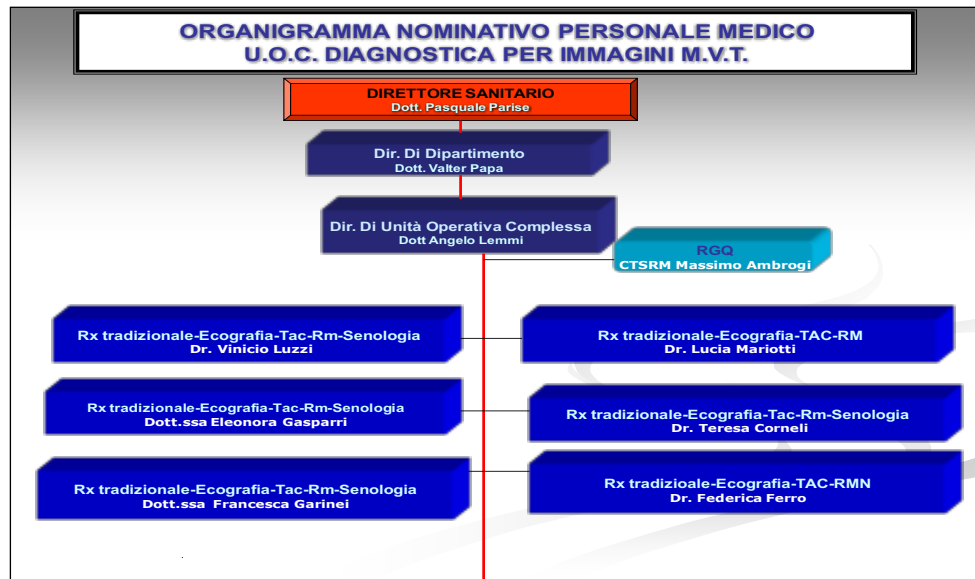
ORGANIGRAMMA NOMINATIVO PERSONALE MEDICO
U.O.C. DIAGNOSTICA PER IMMAGINI M.V.T.

DIRETTORE SANITARIO
Dott. Pasquale Parise

Dir. Di Dipartimento
Dott. Valter Papa

Dir. Di Unità Operativa Complessa
Dott Angelo Lemmi

RGQ
CTSRM Massimo Ambrogi

Rx tradizionale-Ecografia-Tac-Rm-Senologia
Dr. Vinicio Luzzi

Rx tradizionale-Ecografia-TAC-RM
Dr. Lucia Mariotti

Rx tradizionale-Ecografia-Tac-Rm-Senologia
Dott.ssa Eleonora Gasparri

Rx tradizionale-Ecografia-Tac-Rm-Senologia
Dr. Teresa Corneli

Rx tradizionale-Ecografia-Tac-Rm-Senologia
Dott.ssa Francesca Garinei

Rx tradizioale-Ecografia-TAC-RMN
Dr. Federica Ferro